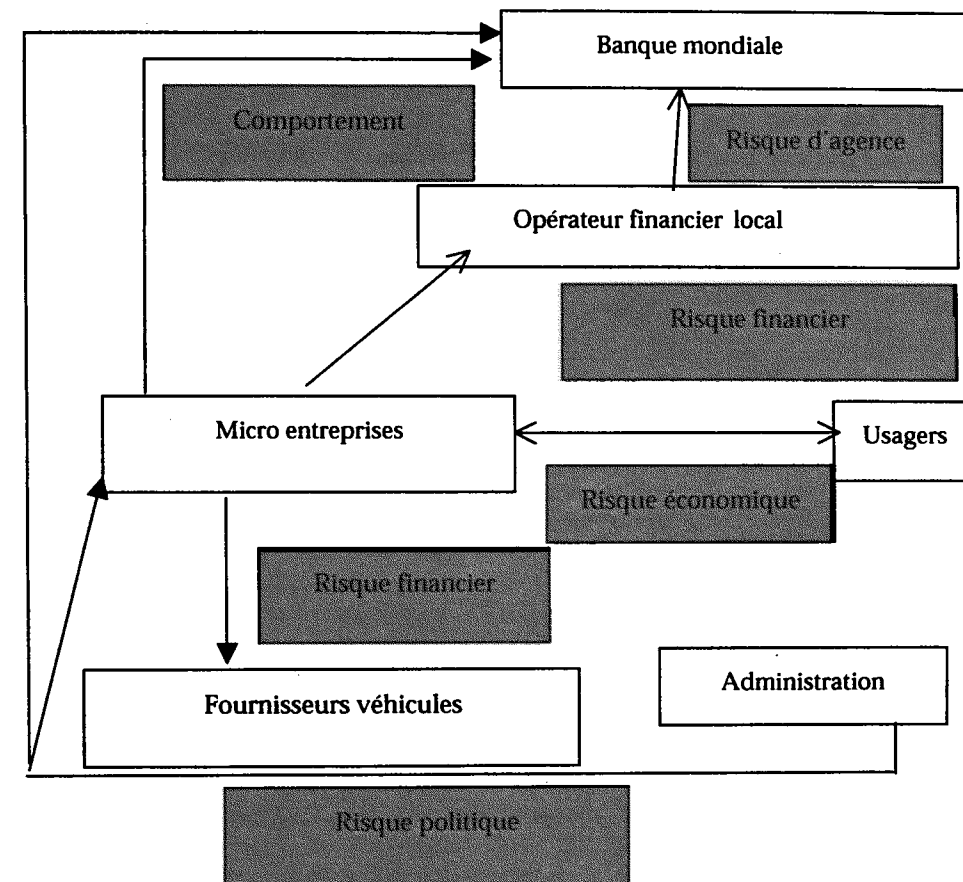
Banque mondiale

Comportement

Risque d'agence

Opérateur financier local

Risque financier

Micro entreprises

Usagers

Risque économique

Risque financier

Fournisseurs véhicules

Administration

Risque politique